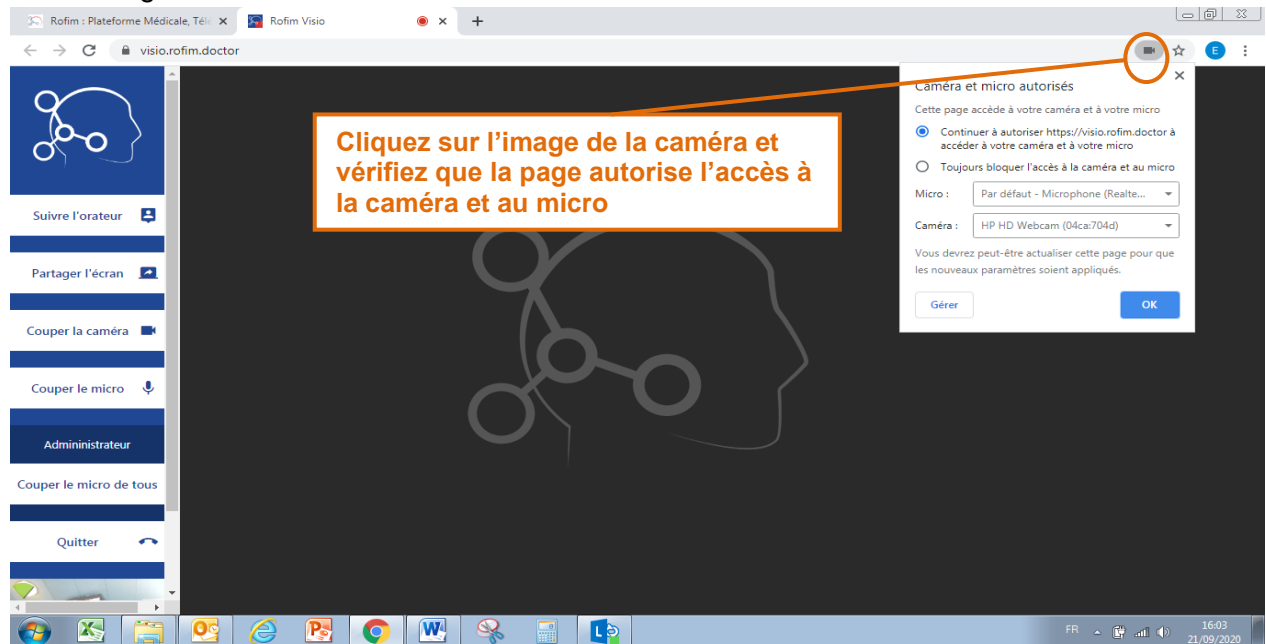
Rofim : Plateforme Médicale, Télé ×

Rofim Visio ×

+

visio.rofim.doctor

E

Suivre l'orateur

Partager l'écran

Couper la caméra

Couper le micro

Admininistrateur

Couper le micro de tous

Quitter

Cliquez sur l'image de la caméra et vérifiez que la page autorise l'accès à la caméra et au micro

Caméra et micro autorisés

Cette page accède à votre caméra et à votre micro

Continuer à autoriser https://visio.rofim.doctor à accéder à votre caméra et à votre micro

Toujours bloquer l'accès à la caméra et au micro

Micro : Par défaut - Microphone (Realte...

Caméra : HP HD Webcam (04ca:704d)

Vous devrez peut-être actualiser cette page pour que les nouveaux paramètres soient appliqués.

Gérer

OK

FR

16:03
21/09/2020